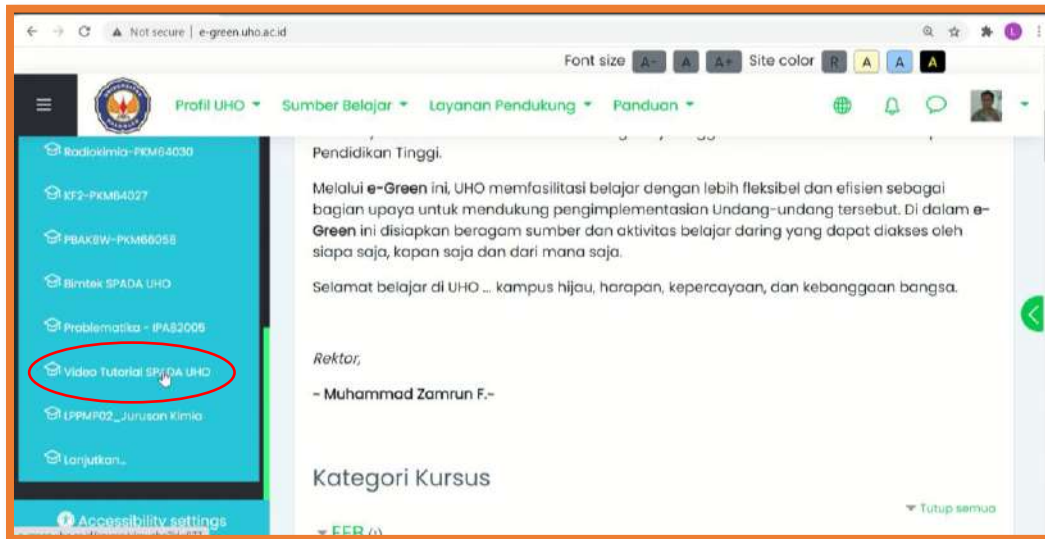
Not secure | e-green.uho.ac.id

Font size A- A A+ Site color R A A A

Profil UHO Sumber Belajar Layanan Pendukung Panduan

Radiokimia-PKM64030
KF2-PKM64027
PBAK8W-PKM66058
Bimtek SPADA UHO
Problematika - IPA82005
Video Tutorial SPADA UHO
LPPMP02_Jurusan Kimia
Lanjutkan...

Accessibility settings

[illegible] Pendidikan Tinggi.

Melalui e-Green ini, UHO memfasilitasi belajar dengan lebih fleksibel dan efisien sebagai bagian upaya untuk mendukung pengimplementasian Undang-undang tersebut. Di dalam e-Green ini disiapkan beragam sumber dan aktivitas belajar daring yang dapat diakses oleh siapa saja, kapan saja dan dari mana saja.

Selamat belajar di UHO ... kampus hijau, harapan, kepercayaan, dan kebanggaan bangsa.

Rektor,

- Muhammad Zamrun F.-

Kategori Kursus

Tutup semua

FEB (1)